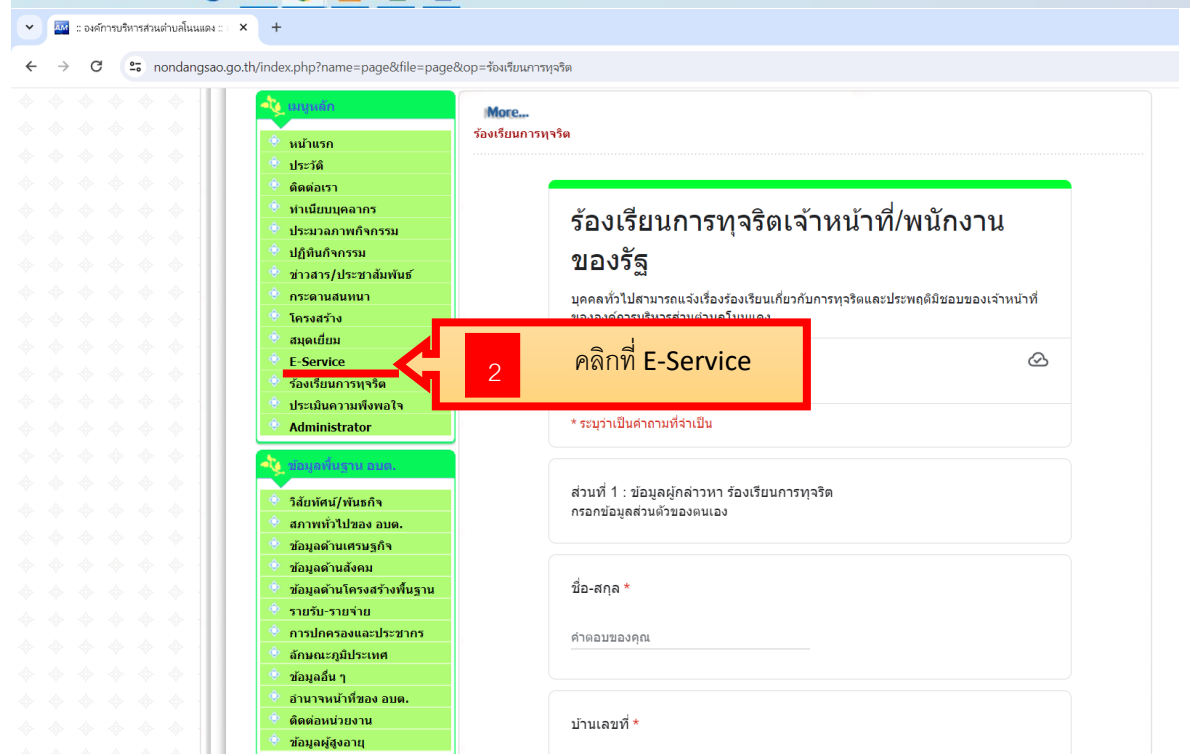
:: องค์การบริหารส่วนตำบลโนนแดง ::
nondangsao.go.th/index.php?name=page&file=page&op=ร้องเรียนการทุจริต

เมนูหลัก
หน้าแรก
ประวัติ
ติดต่อเรา
ทำเนียบบุคลากร
ประมวลภาพกิจกรรม
ปฏิทินกิจกรรม
ข่าวสาร/ประชาสัมพันธ์
กระดานสนทนา
โครงสร้าง
สมุดเยี่ยม
E-Service
ร้องเรียนการทุจริต
ประเมินความพึงพอใจ
Administrator

ข้อมูลพื้นฐาน อบต.
วิสัยทัศน์/พันธกิจ
สภาพทั่วไปของ อบต.
ข้อมูลด้านเศรษฐกิจ
ข้อมูลด้านสังคม
ข้อมูลด้านโครงสร้างพื้นฐาน
รายรับ-รายจ่าย
การปกครองและประชากร
ลักษณะภูมิประเทศ
ข้อมูลอื่น ๆ
อำนาจหน้าที่ของ อบต.
ติดต่อหน่วยงาน
ข้อมูลผู้สูงอายุ

More...
ร้องเรียนการทุจริต

ร้องเรียนการทุจริตเจ้าหน้าที่/พนักงานของรัฐ

บุคคลทั่วไปสามารถแจ้งเรื่องร้องเรียนเกี่ยวกับการทุจริตและประพฤติมิชอบของเจ้าหน้าที่ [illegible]

2 คลิกที่ E-Service

* ระบุว่าเป็นคำถามที่จำเป็น

ส่วนที่ 1 : ข้อมูลผู้กล่าวหา ร้องเรียนการทุจริต
กรอกข้อมูลส่วนตัวของตนเอง

ชื่อ-สกุล *
คำตอบของคุณ

บ้านเลขที่ *